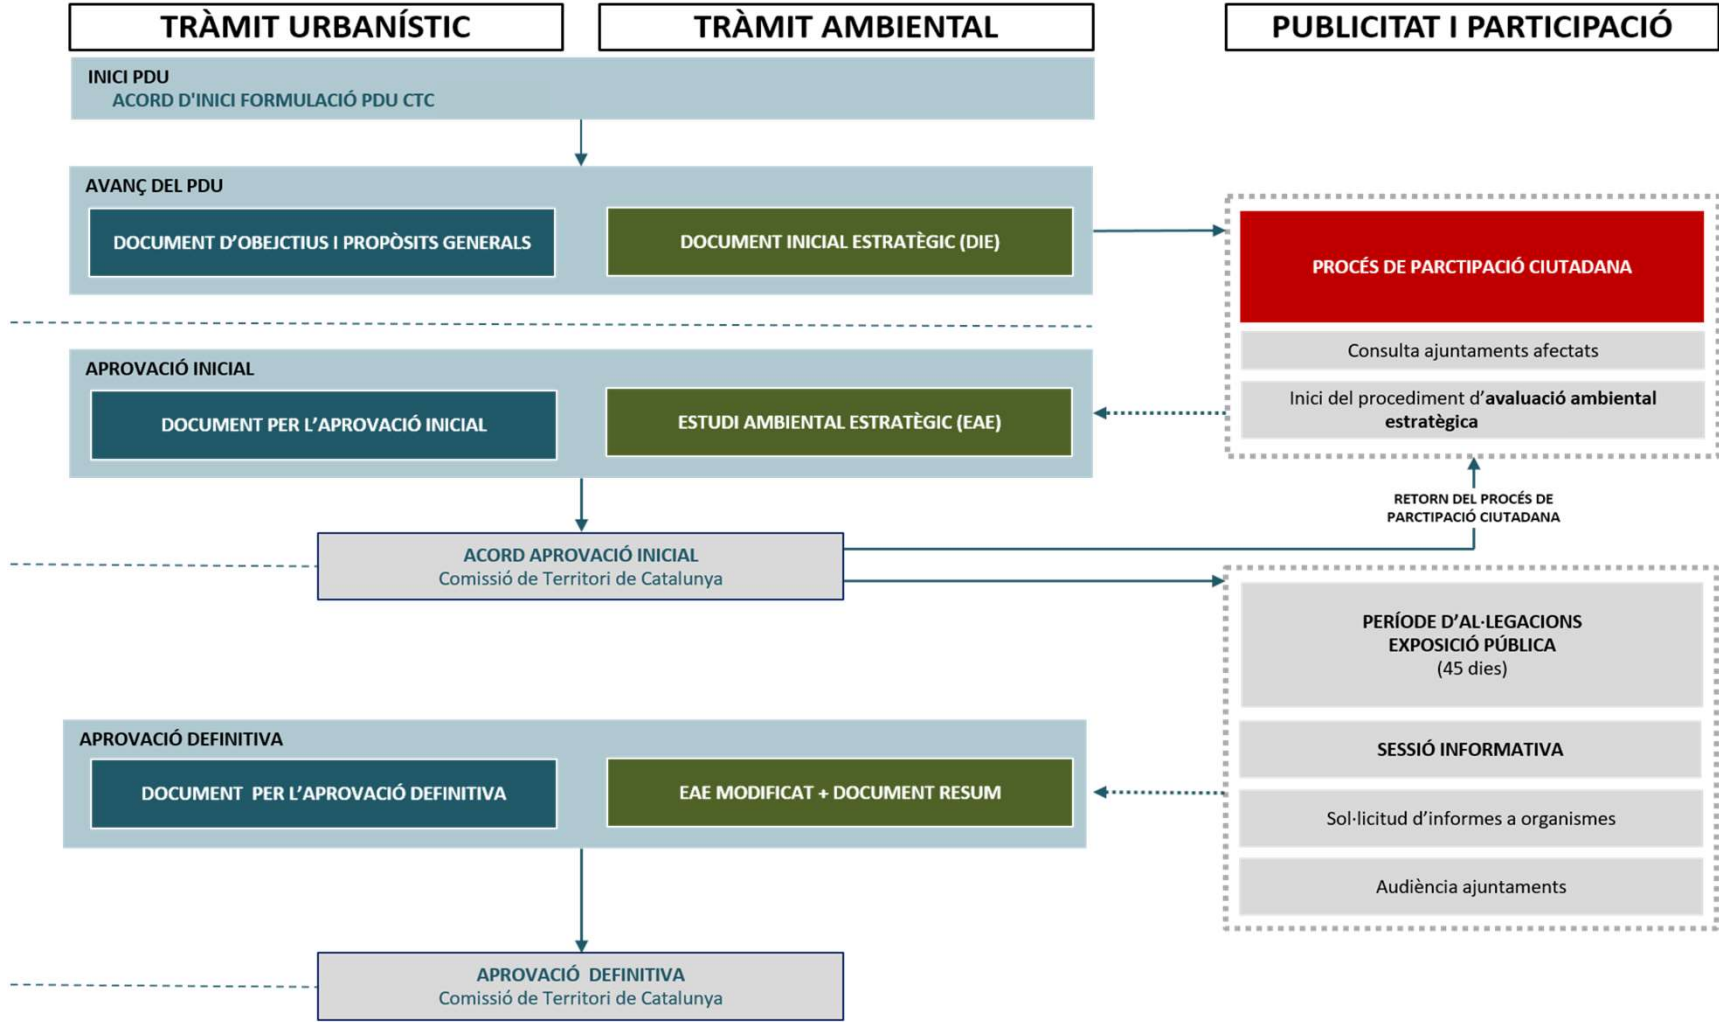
TRÀMIT URBANÍSTIC

TRÀMIT AMBIENTAL

PUBLICITAT I PARTICIPACIÓ

INICI PDU
ACORD D'INICI FORMULACIÓ PDU CTC

AVANÇ DEL PDU

DOCUMENT D'OBJECTIUS I PROPÒSITS GENERALS

DOCUMENT INICIAL ESTRATÈGIC (DIE)

PROCÉS DE PARCTIPACIÓ CIUTADANA

Consulta ajuntaments afectats

Inici del procediment d'avaluació ambiental estratègica

APROVACIÓ INICIAL

DOCUMENT PER L'APROVACIÓ INICIAL

ESTUDI AMBIENTAL ESTRATÈGIC (EAE)

RETORN DEL PROCÉS DE PARCTIPACIÓ CIUTADANA

ACORD APROVACIÓ INICIAL
Comissió de Territori de Catalunya

PERÍODE D'AL·LEGACIONS
EXPOSICIÓ PÚBLICA
(45 dies)

APROVACIÓ DEFINITIVA

DOCUMENT PER L'APROVACIÓ DEFINITIVA

EAE MODIFICAT + DOCUMENT RESUM

SESSIÓ INFORMATIVA

Sol·licitud d'informes a organismes

Audiència ajuntaments

APROVACIÓ DEFINITIVA
Comissió de Territori de Catalunya